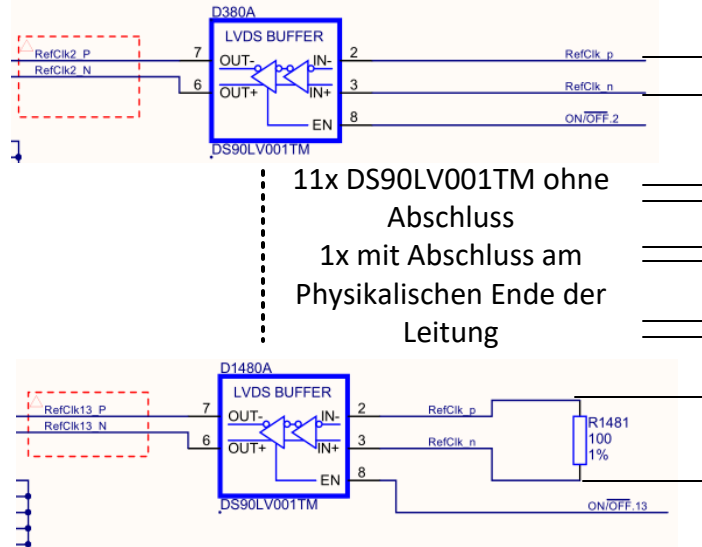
D380A
LVDS BUFFER
RefClk2_P
RefClk2_N
7
6
OUT-
OUT+
IN-
IN+
EN
2
3
8
RefClk_p
RefClk_n
ON/$\overline{OFF}$.2
DS90LV001TM

11x DS90LV001TM ohne Abschluss
1x mit Abschluss am Physikalischen Ende der Leitung

D1480A
LVDS BUFFER
RefClk13_P
RefClk13_N
7
6
OUT-
OUT+
IN-
IN+
EN
2
3
8
RefClk_p
RefClk_n
R1481
100
1%
ON/$\overline{OFF}$.13
DS90LV001TM